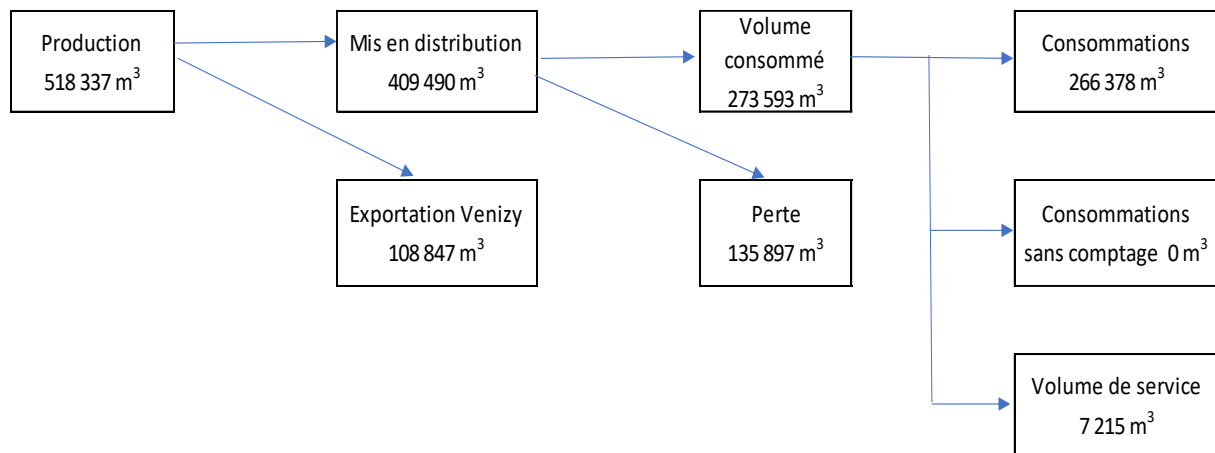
Production
518 337 $m^3$

Mis en distribution
409 490 $m^3$

Volume consommé
273 593 $m^3$

Consommations
266 378 $m^3$

Exportation Venizy
108 847 $m^3$

Perte
135 897 $m^3$

Consommations sans comptage 0 $m^3$

Volume de service
7 215 $m^3$